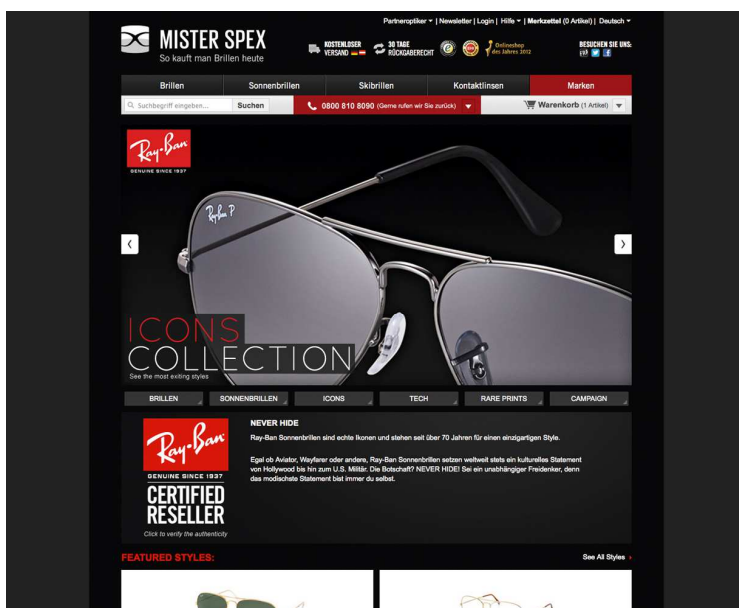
MISTER SPEX
So kauft man Brillen heute

KOSTENLOSER VERSAND

30 TAGE RÜCKGABERECHT

Onlineshop des Jahres 2012

Partneroptiker ▾ | Newsletter | Login | Hilfe ▾ | Merkzettel (0 Artikel) | Deutsch ▾

BESUCHEN SIE UNS:

Brillen | Sonnenbrillen | Skibrillen | Kontaktlinsen | Marken

Suchbegriff eingeben... Suchen

0800 810 8090 (Gerne rufen wir Sie zurück)

Warenkorb (1 Artikel)

Ray-Ban
GENUINE SINCE 1937

Ray-Ban P

ICONS
COLLECTION
See the most exiting styles

BRILLEN | SONNENBRILLEN | ICONS | TECH | RARE PRINTS | CAMPAIGN

Ray-Ban
GENUINE SINCE 1937
CERTIFIED RESELLER
Click to verify the authenticity

NEVER HIDE

Ray-Ban Sonnenbrillen sind echte Ikonen und stehen seit über 70 Jahren für einen einzigartigen Style.

Egal ob Aviator, Wayfarer oder andere, Ray-Ban Sonnenbrillen setzen weltweit stets ein kulturelles Statement von Hollywood bis hin zum U.S. Militär. Die Botschaft? NEVER HIDE! Sei ein unabhängiger Freidenker, denn das modischste Statement bist immer du selbst.

FEATURED STYLES:

See All Styles ›